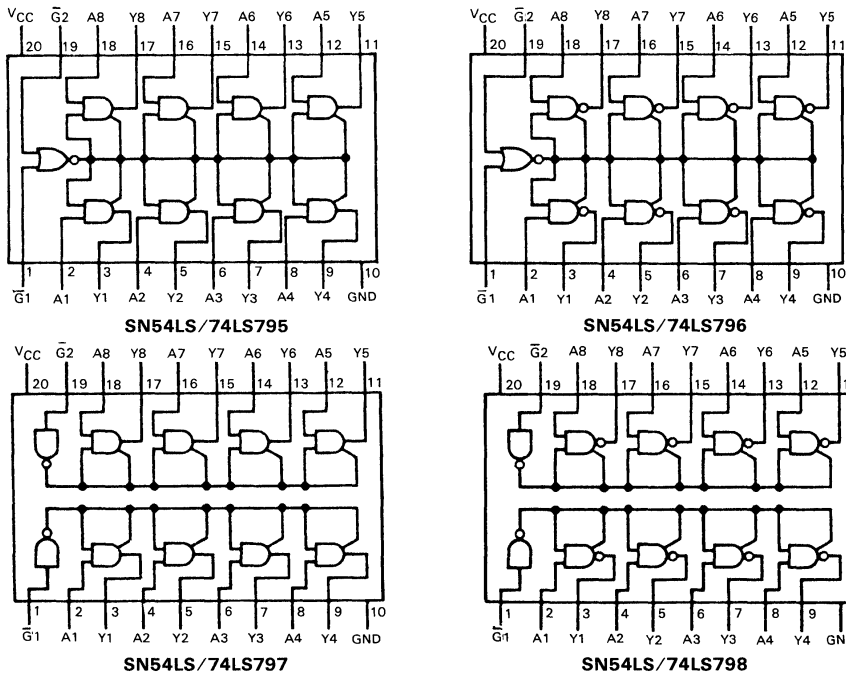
$V_{CC}$ $\overline{G}2$ A8 Y8 A7 Y7 A6 Y6 A5 Y5
20 19 18 17 16 15 14 13 12 11
1 2 3 4 5 6 7 8 9 10
$\overline{G}1$ A1 Y1 A2 Y2 A3 Y3 A4 Y4 GND
SN54LS/74LS795

$V_{CC}$ $\overline{G}2$ A8 Y8 A7 Y7 A6 Y6 A5 Y5
20 19 18 17 16 15 14 13 12 11
1 2 3 4 5 6 7 8 9 10
$\overline{G}1$ A1 Y1 A2 Y2 A3 Y3 A4 Y4 GND
SN54LS/74LS796

$V_{CC}$ $\overline{G}2$ A8 Y8 A7 Y7 A6 Y6 A5 Y5
20 19 18 17 16 15 14 13 12 11
1 2 3 4 5 6 7 8 9 10
$\overline{G}1$ A1 Y1 A2 Y2 A3 Y3 A4 Y4 GND
SN54LS/74LS797

$V_{CC}$ $\overline{G}2$ A8 Y8 A7 Y7 A6 Y6 A5 Y5
20 19 18 17 16 15 14 13 12
1 2 3 4 5 6 7 8 9
$\overline{G}1$ A1 Y1 A2 Y2 A3 Y3 A4 Y4 GN
SN54LS/74LS798